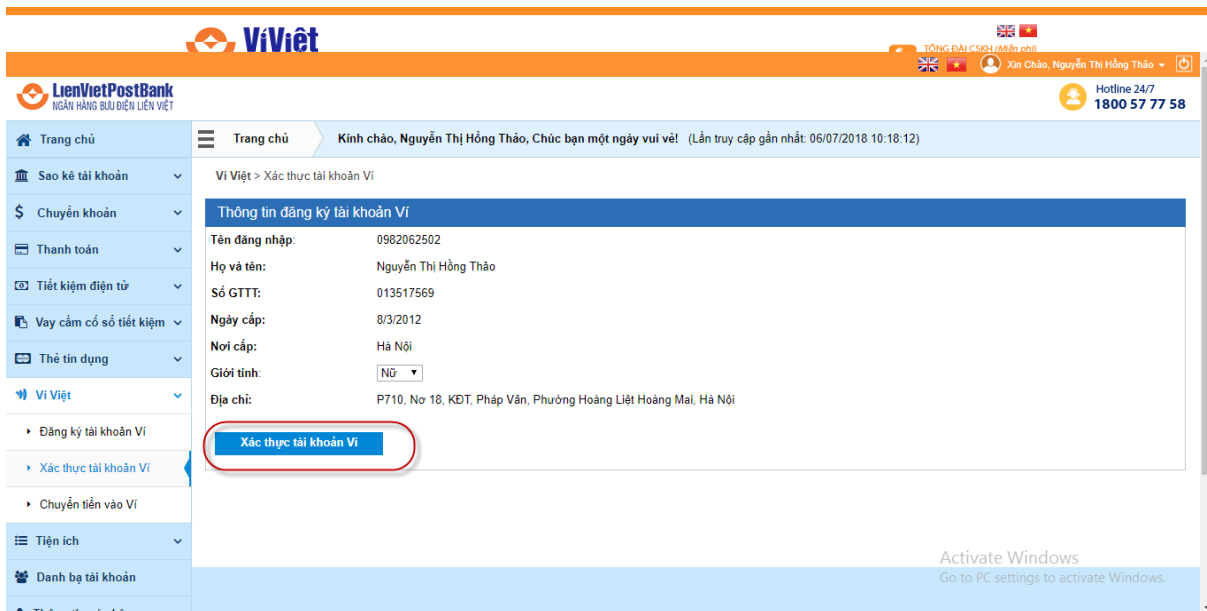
VíViệt

TỔNG ĐÀI CSKH (Miễn phí)

Xin Chào, Nguyễn Thị Hồng Thảo

LienVietPostBank
NGÂN HÀNG BƯU ĐIỆN LIÊN VIỆT

Hotline 24/7
1800 57 77 58

Trang chủ
Sao kê tài khoản
Chuyển khoản
Thanh toán
Tiết kiệm điện tử
Vay cầm cố sổ tiết kiệm
Thẻ tín dụng
Ví Việt
Đăng ký tài khoản Ví
Xác thực tài khoản Ví
Chuyển tiền vào Ví
Tiện ích
Danh bạ tài khoản

Trang chủ

Kính chào, Nguyễn Thị Hồng Thảo, Chúc bạn một ngày vui vẻ! (Lần truy cập gần nhất: 06/07/2018 10:18:12)

Ví Việt > Xác thực tài khoản Ví

Thông tin đăng ký tài khoản Ví

| Tên đăng nhập: | 0982062502 |
|---|---|
| Họ và tên: | Nguyễn Thị Hồng Thảo |
| Số GTTT: | 013517569 |
| Ngày cấp: | 8/3/2012 |
| Nơi cấp: | Hà Nội |
| Giới tính: | Nữ |
| Địa chỉ: | P710, Nơ 18, KĐT, Pháp Vân, Phường Hoàng Liệt Hoàng Mai, Hà Nội |

Xác thực tài khoản Ví

Activate Windows
Go to PC settings to activate Windows.